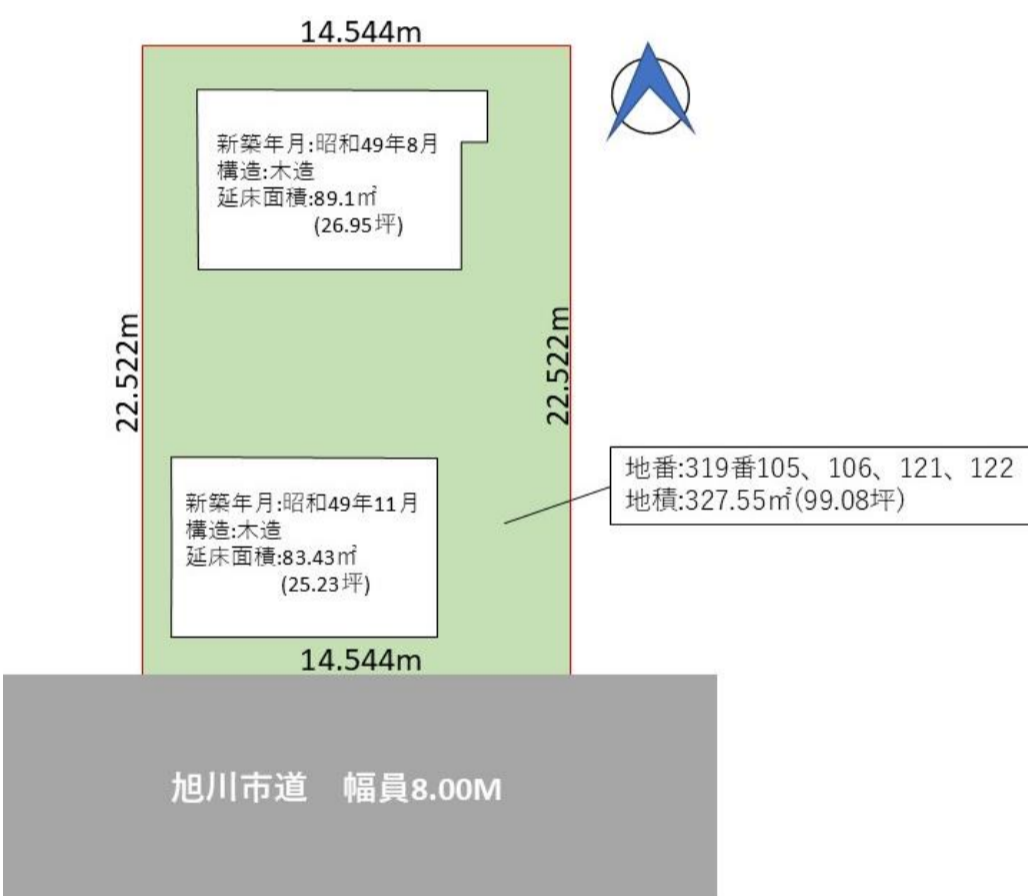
14.544m

新築年月:昭和49年8月
構造:木造
延床面積:89.1㎡
(26.95坪)

22.522m

22.522m

地番:319番105、106、121、122
地積:327.55㎡(99.08坪)

新築年月:昭和49年11月
構造:木造
延床面積:83.43㎡
(25.23坪)

14.544m

旭川市道　幅員8.00M